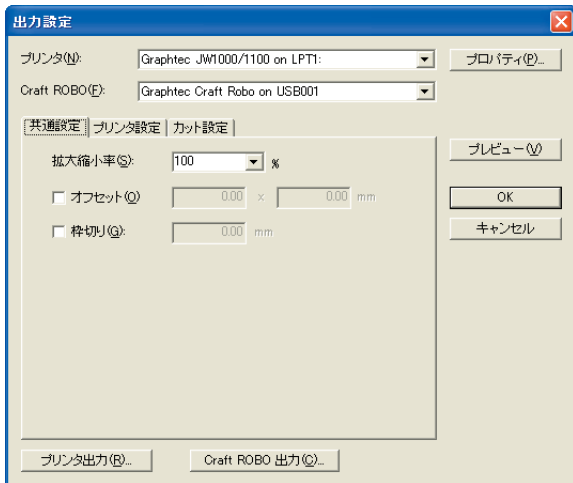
出力設定

プリンタ(N): Graphtec JW1000/1100 on LPT1:

プロパティ(P)...

Craft ROBO(F): Graphtec Craft Robo on USB001

共通設定 | プリンタ設定 | カット設定

拡大縮小率(S): 100 %

プレビュー(V)

オフセット(O) 0.00 x 0.00 mm

OK

枠切り(G): 0.00 mm

キャンセル

プリンタ出力(R)...

Craft ROBO 出力(C)...